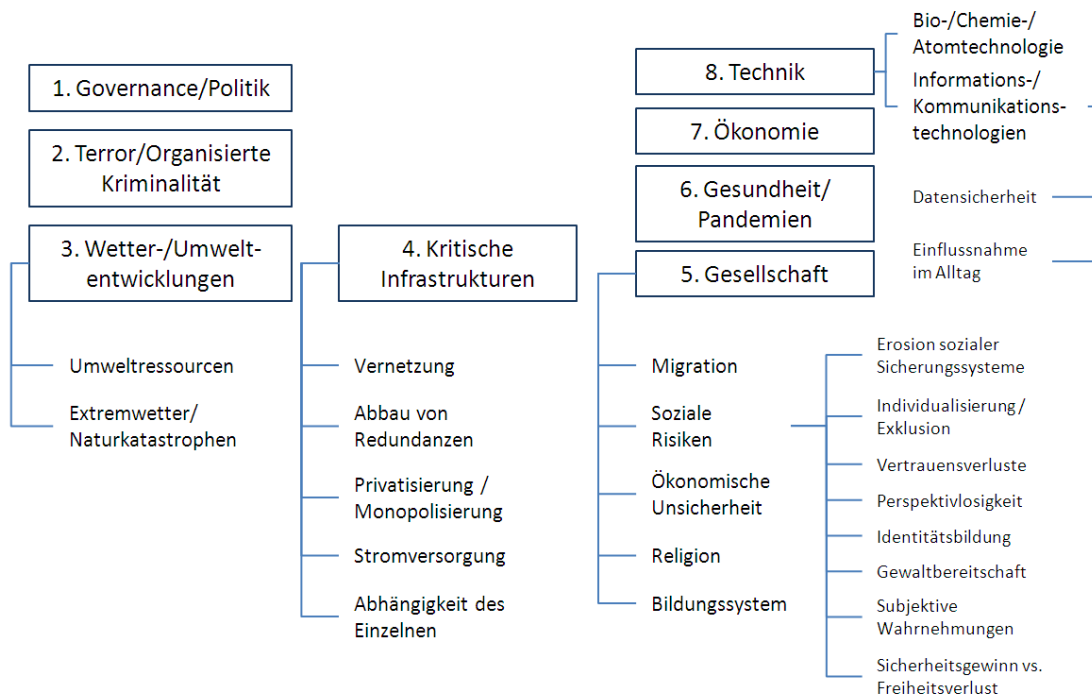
1. Governance/Politik

2. Terror/Organisierte Kriminalität

3. Wetter-/Umweltentwicklungen

Umweltressourcen

Extremwetter/ Naturkatastrophen

4. Kritische Infrastrukturen

Vernetzung

Abbau von Redundanzen

Privatisierung / Monopolisierung

Stromversorgung

Abhängigkeit des Einzelnen

8. Technik

Bio-/Chemie-/ Atomtechnologie

Informations-/ Kommunikationstechnologien

7. Ökonomie

6. Gesundheit/ Pandemien

Datensicherheit

Einflussnahme im Alltag

5. Gesellschaft

Migration

Soziale Risiken

Ökonomische Unsicherheit

Religion

Bildungssystem

Erosion sozialer Sicherungssysteme

Individualisierung / Exklusion

Vertrauensverluste

Perspektivlosigkeit

Identitätsbildung

Gewaltbereitschaft

Subjektive Wahrnehmungen

Sicherheitsgewinn vs. Freiheitsverlust